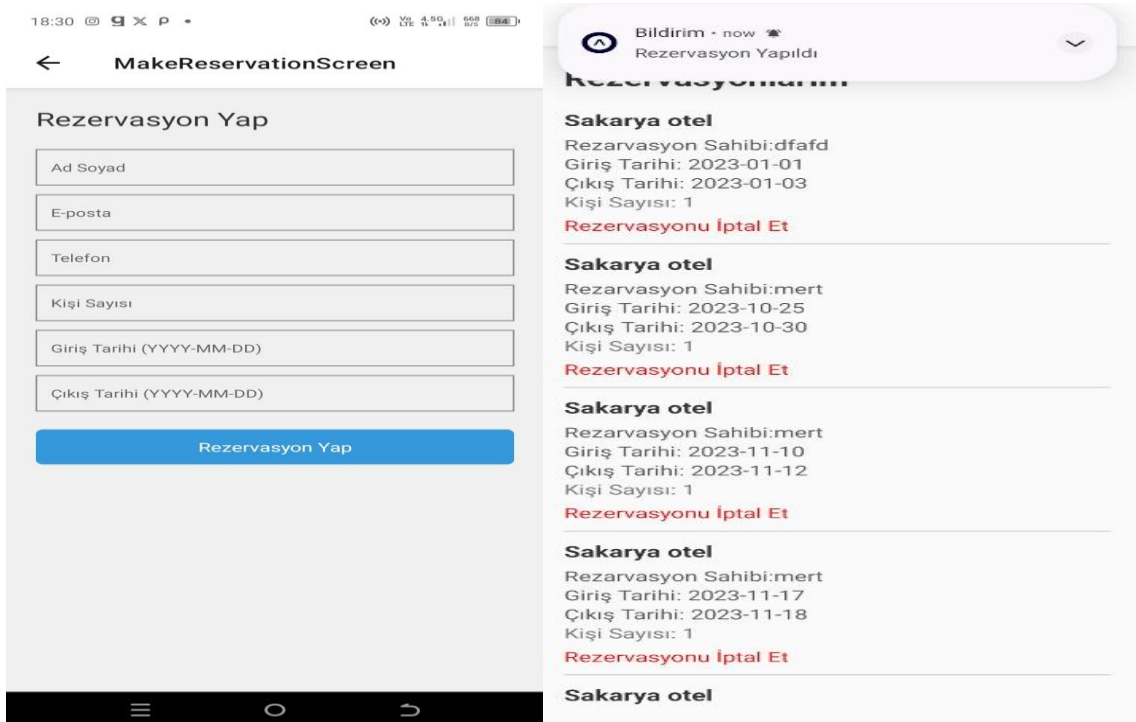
18:30

MakeReservationScreen

Rezervasyon Yap

Ad Soyad

E-posta

Telefon

Kişi Sayısı

Giriş Tarihi (YYYY-MM-DD)

Çıkış Tarihi (YYYY-MM-DD)

Rezervasyon Yap

Bildirim • now
Rezervasyon Yapıldı

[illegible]

Sakarya otel
Rezarvasyon Sahibi:dfafd
Giriş Tarihi: 2023-01-01
Çıkış Tarihi: 2023-01-03
Kişi Sayısı: 1
Rezervasyonu İptal Et

Sakarya otel
Rezarvasyon Sahibi:mert
Giriş Tarihi: 2023-10-25
Çıkış Tarihi: 2023-10-30
Kişi Sayısı: 1
Rezervasyonu İptal Et

Sakarya otel
Rezarvasyon Sahibi:mert
Giriş Tarihi: 2023-11-10
Çıkış Tarihi: 2023-11-12
Kişi Sayısı: 1
Rezervasyonu İptal Et

Sakarya otel
Rezarvasyon Sahibi:mert
Giriş Tarihi: 2023-11-17
Çıkış Tarihi: 2023-11-18
Kişi Sayısı: 1
Rezervasyonu İptal Et

Sakarya otel